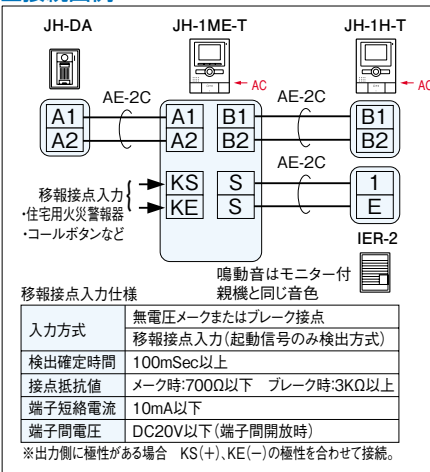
JH-DA

JH-1ME-T

JH-1H-T

AC

AC

AE-2C

AE-2C

AE-2C

A1
A2

A1
A2

B1
B2

B1
B2

KS
KE

S
S

1
E

移報接点入力
・住宅用火災警報器
・コールボタンなど

IER-2

鳴動音はモニター付親機と同じ音色

移報接点入力仕様

| 入力方式 | 無電圧メークまたはブレーク接点 |
|---|---|
| | 移報接点入力(起動信号のみ検出方式) |
| 検出確定時間 | 100mSec以上 |
| 接点抵抗値 | メーク時:700Ω以下　ブレーク時:3KΩ以上 |
| 端子短絡電流 | 10mA以下 |
| 端子間電圧 | DC20V以下(端子間開放時) |

※出力側に極性がある場合　KS(+)、KE(−)の極性を合わせて接続。